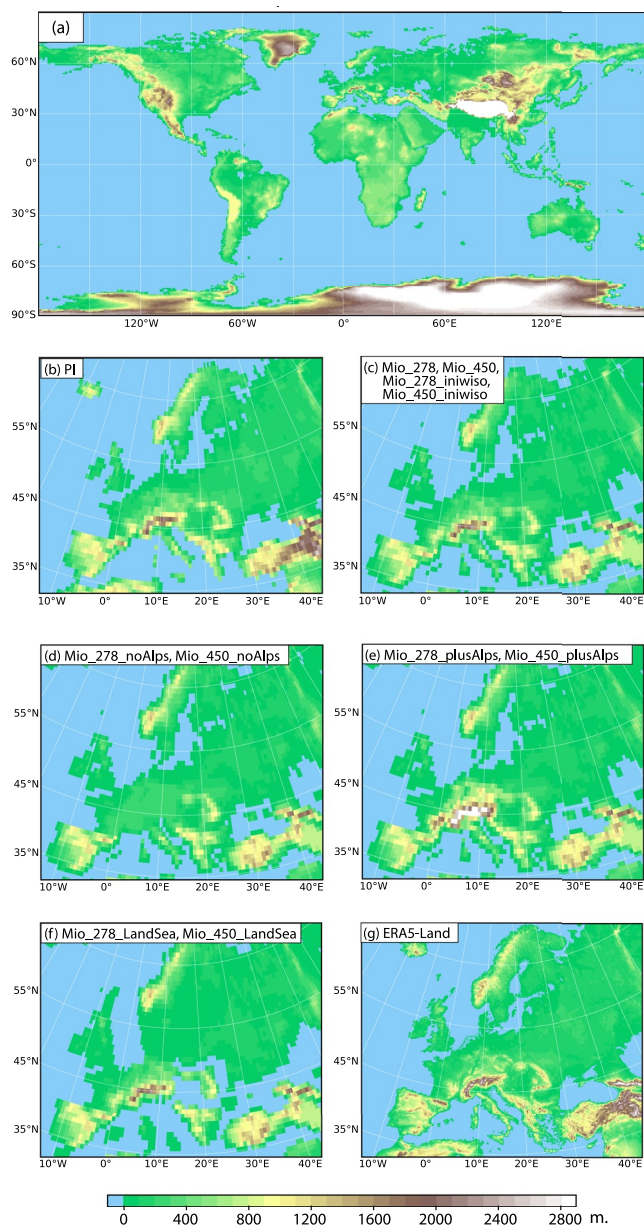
(a)

60°N
30°N
0°
30°S
60°S
90°S
120°W 60°W 0° 60°E 120°E

(b) PI

55°N
45°N
35°N
10°W 0° 10°E 20°E 30°E 40°E

(c) Mio_278, Mio_450, Mio_278_iniwiso, Mio_450_iniwiso

55°N
45°N
35°N
10°W 0° 10°E 20°E 30°E 40°E

(d) Mio_278_noAlps, Mio_450_noAlps

55°N
45°N
35°N
10°W 0° 10°E 20°E 30°E 40°E

(e) Mio_278_plusAlps, Mio_450_plusAlps

55°N
45°N
35°N
10°W 0° 10°E 20°E 30°E 40°E

(f) Mio_278_LandSea, Mio_450_LandSea

55°N
45°N
35°N
10°W 0° 10°E 20°E 30°E 40°E

(g) ERA5-Land

55°N
45°N
35°N
10°W 0° 10°E 20°E 30°E 40°E

0 400 800 1200 1600 2000 2400 2800 m.